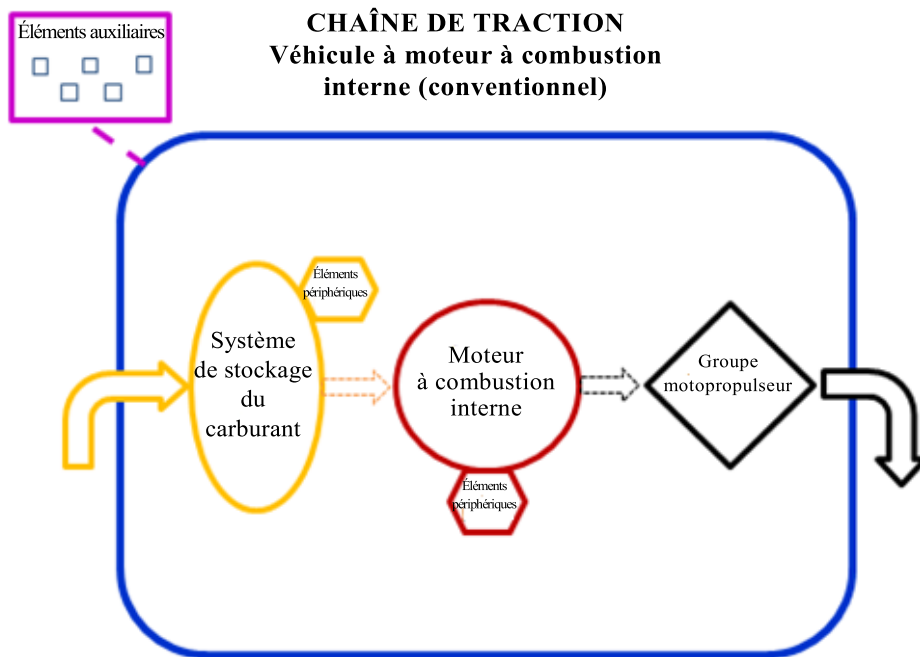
Éléments auxiliaires

CHAÎNE DE TRACTION
Véhicule à moteur à combustion interne (conventionnel)

Éléments périphériques

Système de stockage du carburant

Moteur à combustion interne

Éléments périphériques

Groupe motopropulseur